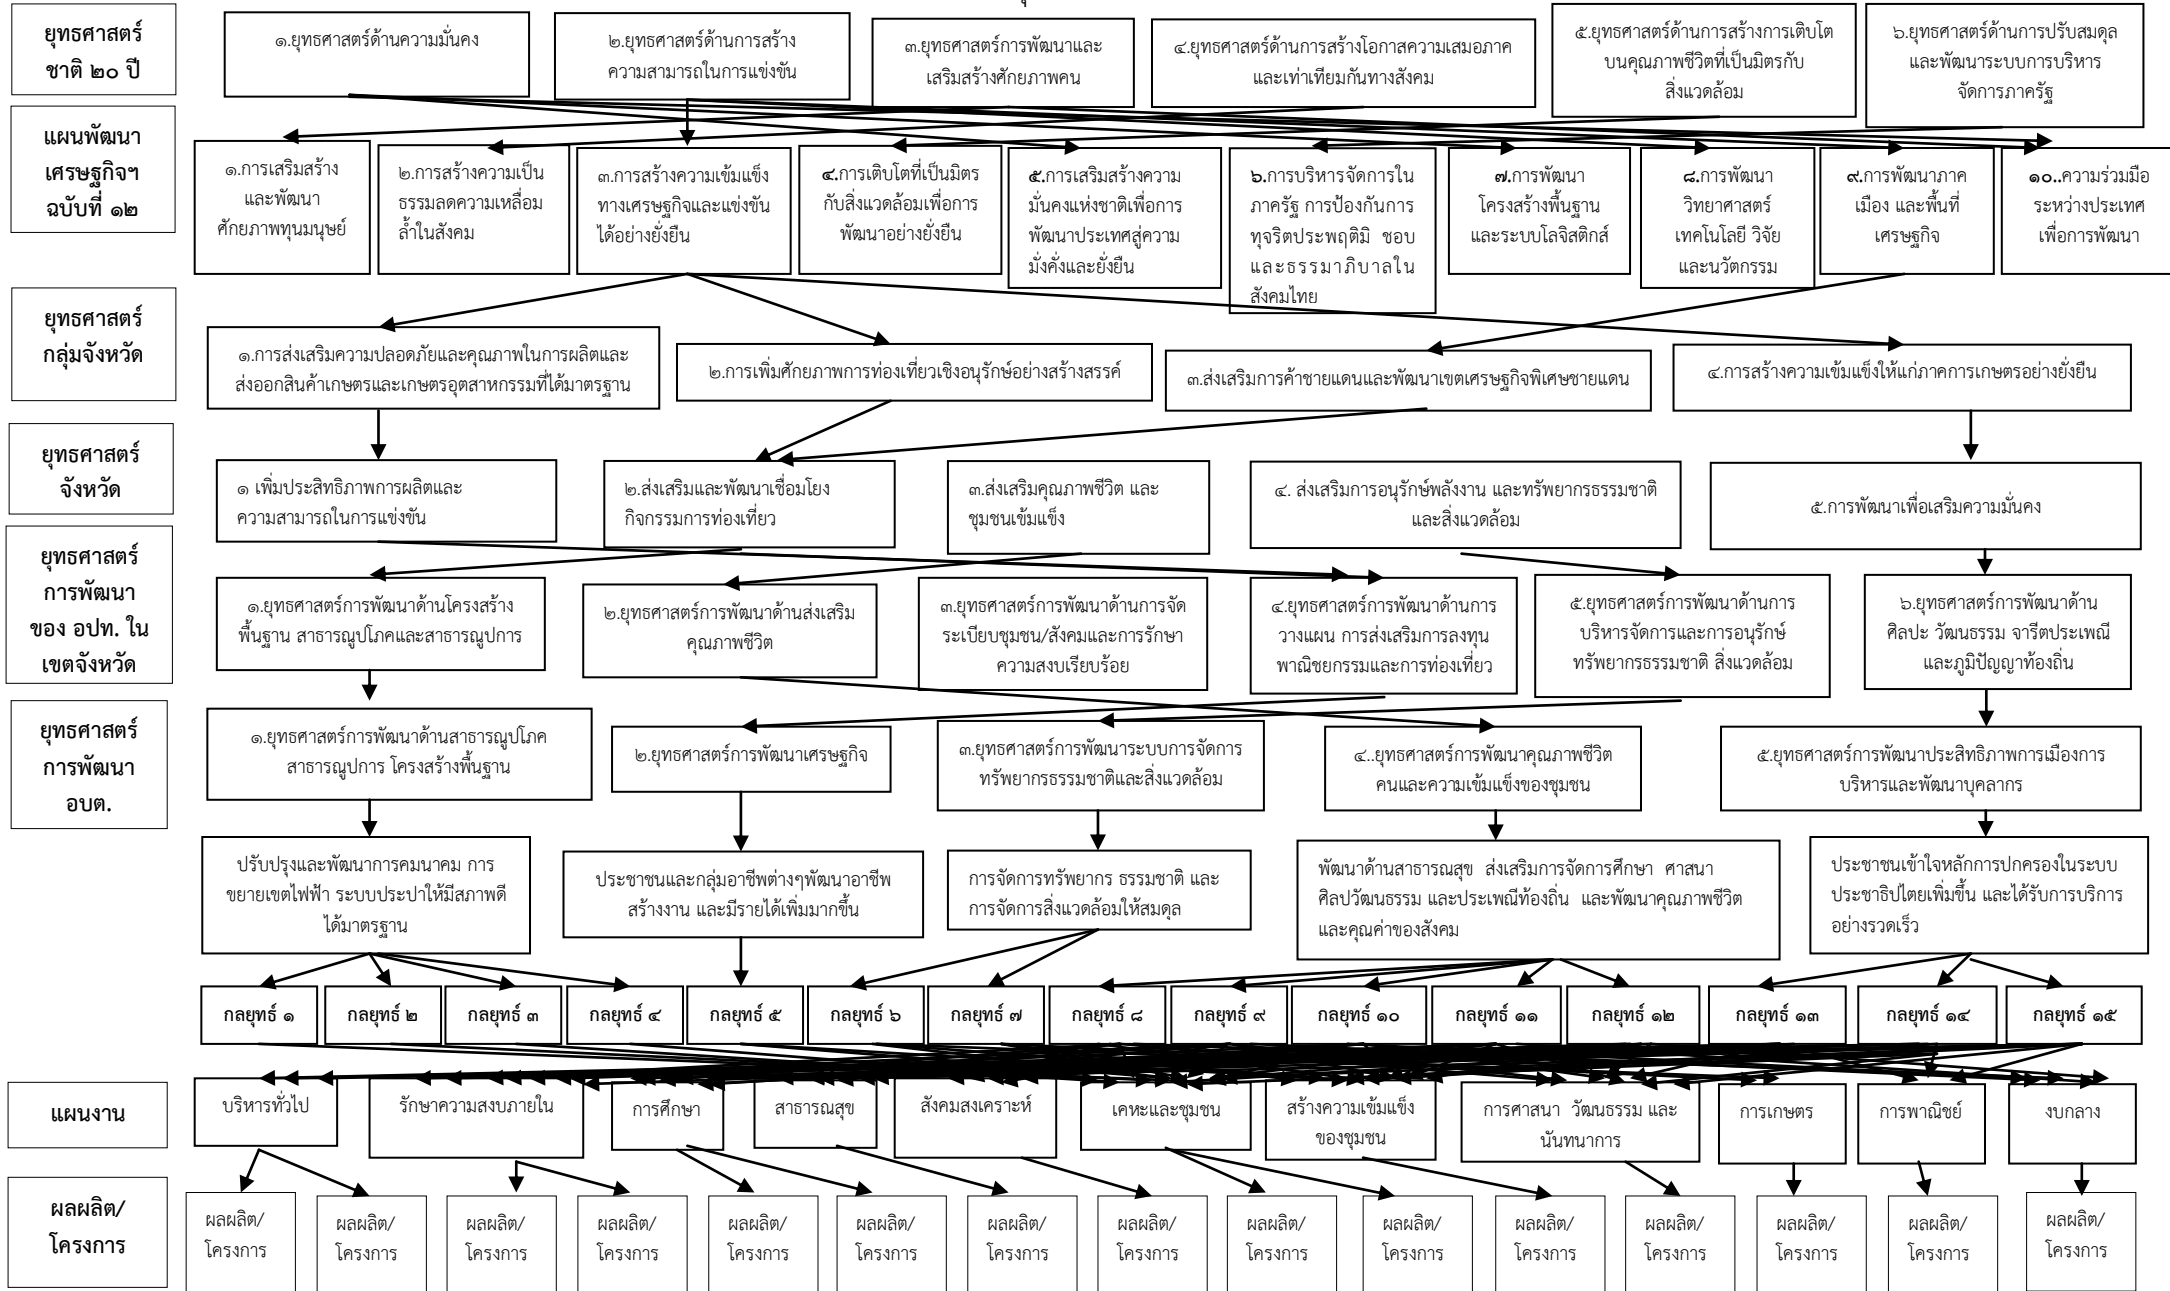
ยุทธศาสตร์ชาติ ๒๐ ปี

๑.ยุทธศาสตร์ด้านความมั่นคง

๒.ยุทธศาสตร์ด้านการสร้างความสามารถในการแข่งขัน

๓.ยุทธศาสตร์การพัฒนาและเสริมสร้างศักยภาพคน

๔.ยุทธศาสตร์ด้านการสร้างโอกาสความเสมอภาคและเท่าเทียมกันทางสังคม

๕.ยุทธศาสตร์ด้านการสร้างการเติบโตบนคุณภาพชีวิตที่เป็นมิตรกับสิ่งแวดล้อม

๖.ยุทธศาสตร์ด้านการปรับสมดุลและพัฒนาระบบการบริหารจัดการภาครัฐ

แผนพัฒนาเศรษฐกิจฯ ฉบับที่ ๑๒

๑.การเสริมสร้างและพัฒนาศักยภาพทุนมนุษย์

๒.การสร้างความเป็นธรรมลดความเหลื่อมล้ำในสังคม

๓.การสร้างความเข้มแข็งทางเศรษฐกิจและแข่งขันได้อย่างยั่งยืน

๔.การเติบโตที่เป็นมิตรกับสิ่งแวดล้อมเพื่อการพัฒนาอย่างยั่งยืน

๕.การเสริมสร้างความมั่นคงแห่งชาติเพื่อการพัฒนาประเทศสู่ความมั่งคั่งและยั่งยืน

๖.การบริหารจัดการในภาครัฐ การป้องกันการทุจริตประพฤติมิ ชอบและธรรมาภิบาลในสังคมไทย

๗.การพัฒนาโครงสร้างพื้นฐานและระบบโลจิสติกส์

๘.การพัฒนาวิทยาศาสตร์ เทคโนโลยี วิจัย และนวัตกรรม

๙.การพัฒนาภาคเมือง และพื้นที่เศรษฐกิจ

๑๐..ความร่วมมือระหว่างประเทศเพื่อการพัฒนา

ยุทธศาสตร์กลุ่มจังหวัด

๑.การส่งเสริมความปลอดภัยและคุณภาพในการผลิตและส่งออกสินค้าเกษตรและเกษตรอุตสาหกรรมที่ได้มาตรฐาน

๒.การเพิ่มศักยภาพการท่องเที่ยวเชิงอนุรักษ์อย่างสร้างสรรค์

๓.ส่งเสริมการค้าชายแดนและพัฒนาเขตเศรษฐกิจพิเศษชายแดน

๔.การสร้างความเข้มแข็งให้แก่ภาคการเกษตรอย่างยั่งยืน

ยุทธศาสตร์จังหวัด

๑ เพิ่มประสิทธิภาพการผลิตและความสามารถในการแข่งขัน

๒.ส่งเสริมและพัฒนาเชื่อมโยงกิจกรรมการท่องเที่ยว

๓.ส่งเสริมคุณภาพชีวิต และชุมชนเข้มแข็ง

๔. ส่งเสริมการอนุรักษ์พลังงาน และทรัพยากรธรรมชาติและสิ่งแวดล้อม

๕.การพัฒนาเพื่อเสริมความมั่นคง

ยุทธศาสตร์การพัฒนาของ อปท. ในเขตจังหวัด

๑.ยุทธศาสตร์การพัฒนาด้านโครงสร้างพื้นฐาน สาธารณูปโภคและสาธารณูปการ

๒.ยุทธศาสตร์การพัฒนาด้านส่งเสริมคุณภาพชีวิต

๓.ยุทธศาสตร์การพัฒนาด้านการจัดระเบียบชุมชน/สังคมและการรักษาความสงบเรียบร้อย

๔.ยุทธศาสตร์การพัฒนาด้านการวางแผน การส่งเสริมการลงทุน พาณิชยกรรมและการท่องเที่ยว

๕.ยุทธศาสตร์การพัฒนาด้านการบริหารจัดการและการอนุรักษ์ทรัพยากรธรรมชาติ สิ่งแวดล้อม

๖.ยุทธศาสตร์การพัฒนาด้านศิลปะ วัฒนธรรม จารีตประเพณีและภูมิปัญญาท้องถิ่น

ยุทธศาสตร์การพัฒนา อบต.

๑.ยุทธศาสตร์การพัฒนาด้านสาธารณูปโภค สาธารณูปการ โครงสร้างพื้นฐาน

๒.ยุทธศาสตร์การพัฒนาเศรษฐกิจ

๓.ยุทธศาสตร์การพัฒนาระบบการจัดการทรัพยากรธรรมชาติและสิ่งแวดล้อม

๔..ยุทธศาสตร์การพัฒนาคุณภาพชีวิตคนและความเข้มแข็งของชุมชน

๕.ยุทธศาสตร์การพัฒนาประสิทธิภาพการเมืองการบริหารและพัฒนาบุคลากร

ปรับปรุงและพัฒนาการคมนาคม การขยายเขตไฟฟ้า ระบบประปาให้มีสภาพดีได้มาตรฐาน

ประชาชนและกลุ่มอาชีพต่างๆพัฒนาอาชีพ สร้างงาน และมีรายได้เพิ่มมากขึ้น

การจัดการทรัพยากร ธรรมชาติ และการจัดการสิ่งแวดล้อมให้สมดุล

พัฒนาด้านสาธารณสุข ส่งเสริมการจัดการศึกษา ศาสนา ศิลปวัฒนธรรม และประเพณีท้องถิ่น และพัฒนาคุณภาพชีวิตและคุณค่าของสังคม

ประชาชนเข้าใจหลักการปกครองในระบบประชาธิปไตยเพิ่มขึ้น และได้รับการบริการอย่างรวดเร็ว

กลยุทธ์ ๑ | กลยุทธ์ ๒ | กลยุทธ์ ๓ | กลยุทธ์ ๔ | กลยุทธ์ ๕ | กลยุทธ์ ๖ | กลยุทธ์ ๗ | กลยุทธ์ ๘ | กลยุทธ์ ๙ | กลยุทธ์ ๑๐ | กลยุทธ์ ๑๑ | กลยุทธ์ ๑๒ | กลยุทธ์ ๑๓ | กลยุทธ์ ๑๔ | กลยุทธ์ ๑๕

แผนงาน

บริหารทั่วไป | รักษาความสงบภายใน | การศึกษา | สาธารณสุข | สังคมสงเคราะห์ | เคหะและชุมชน | สร้างความเข้มแข็งของชุมชน | การศาสนา วัฒนธรรม และนันทนาการ | การเกษตร | การพาณิชย์ | งบกลาง

ผลผลิต/โครงการ

ผลผลิต/โครงการ | ผลผลิต/โครงการ | ผลผลิต/โครงการ | ผลผลิต/โครงการ | ผลผลิต/โครงการ | ผลผลิต/โครงการ | ผลผลิต/โครงการ | ผลผลิต/โครงการ | ผลผลิต/โครงการ | ผลผลิต/โครงการ | ผลผลิต/โครงการ | ผลผลิต/โครงการ | ผลผลิต/โครงการ | ผลผลิต/โครงการ | ผลผลิต/โครงการ